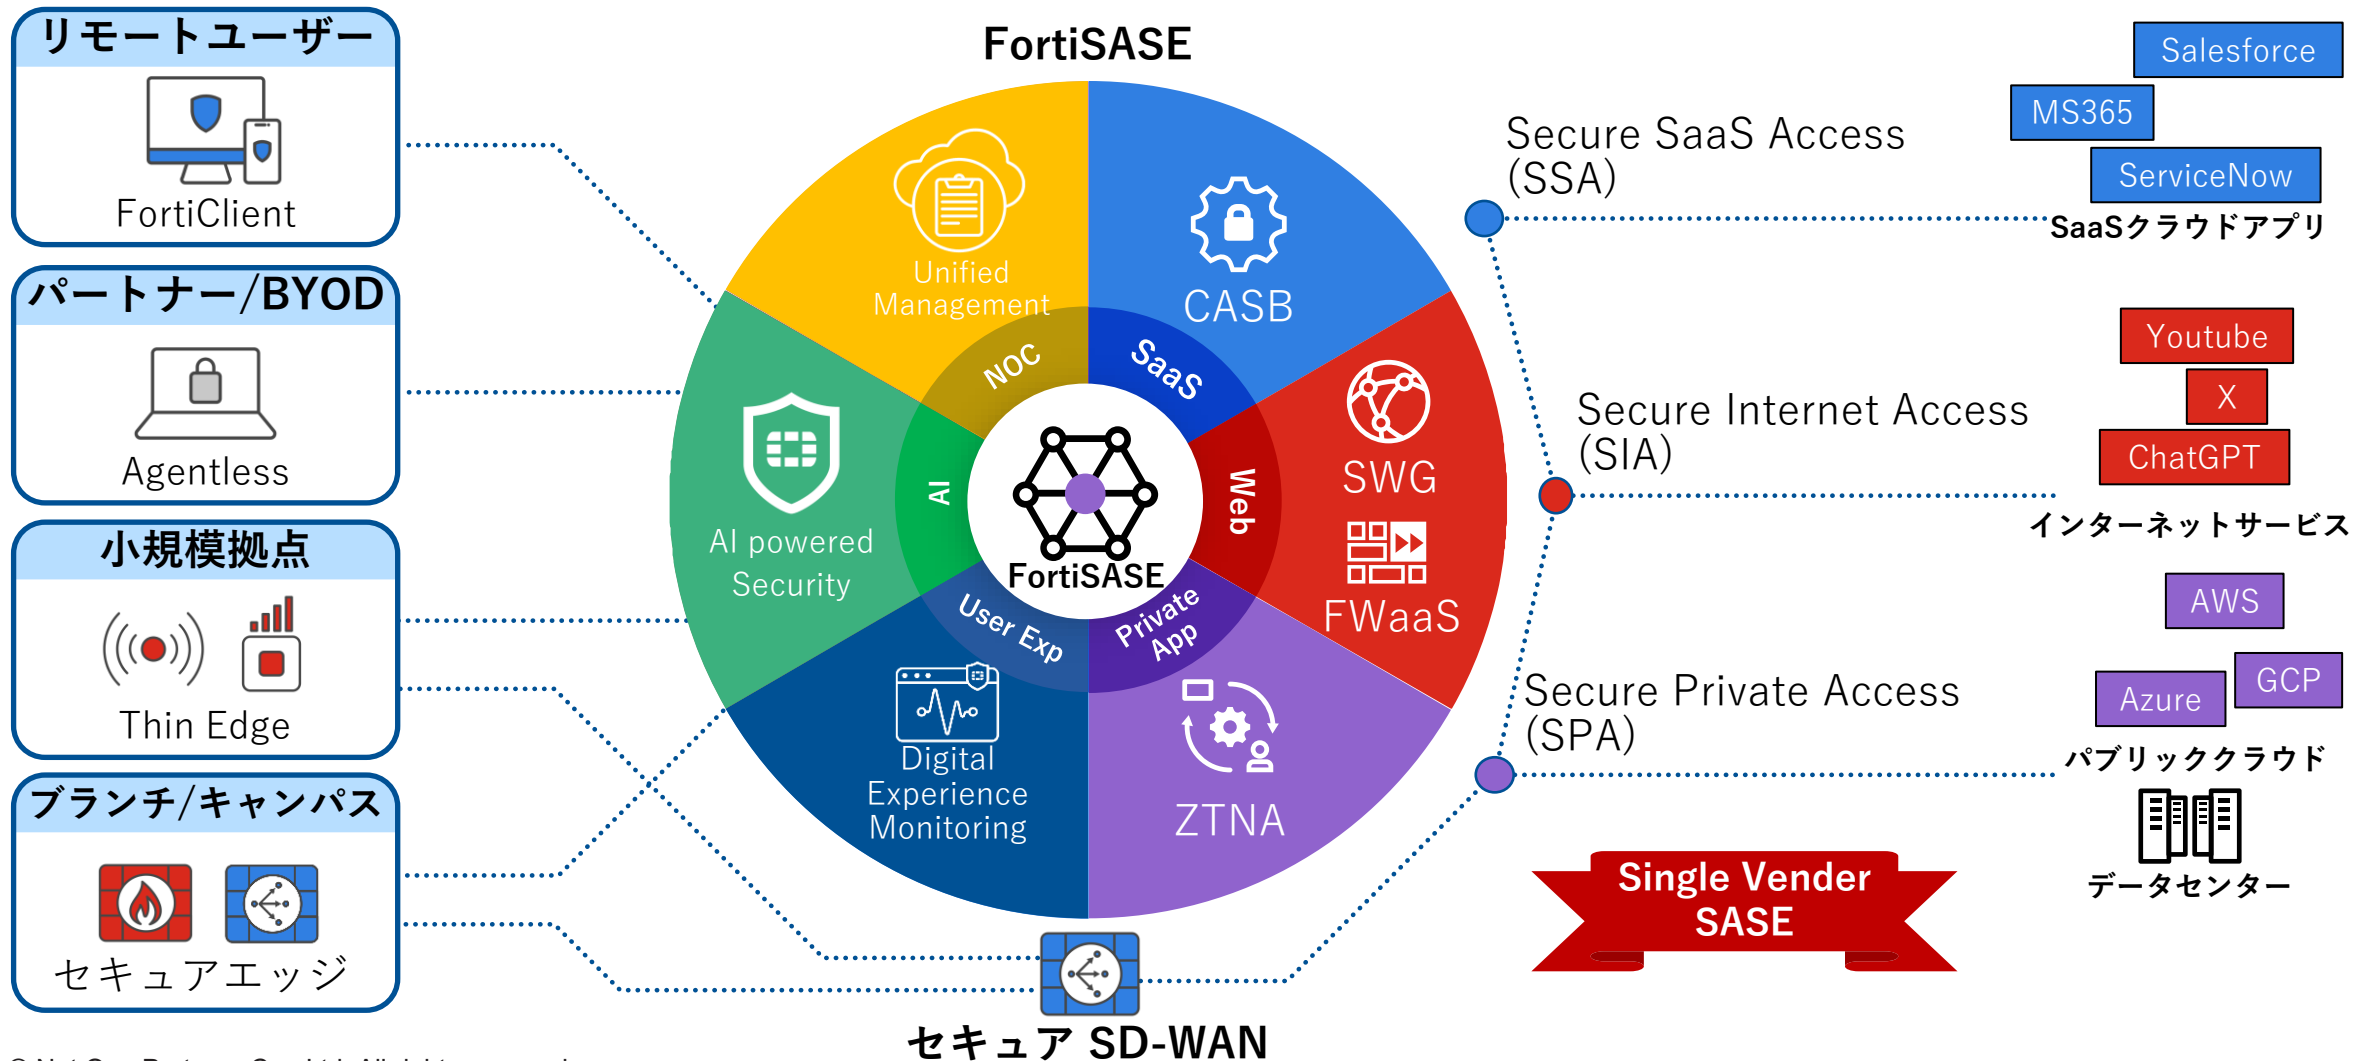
リモートユーザー

FortiClient

パートナー/BYOD

Agentless

小規模拠点

Thin Edge

ブランチ/キャンパス

セキュアエッジ

FortiSASE

Unified Management

CASB

NOC

SaaS

AI

Web

AI powered Security

SWG

FWaaS

FortiSASE

User Exp

Private App

Digital Experience Monitoring

ZTNA

セキュア SD-WAN

Secure SaaS Access (SSA)

Salesforce

MS365

ServiceNow

SaaSクラウドアプリ

Secure Internet Access (SIA)

Youtube

X

ChatGPT

インターネットサービス

Secure Private Access (SPA)

AWS

Azure

GCP

パブリッククラウド

データセンター

Single Vender SASE

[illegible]